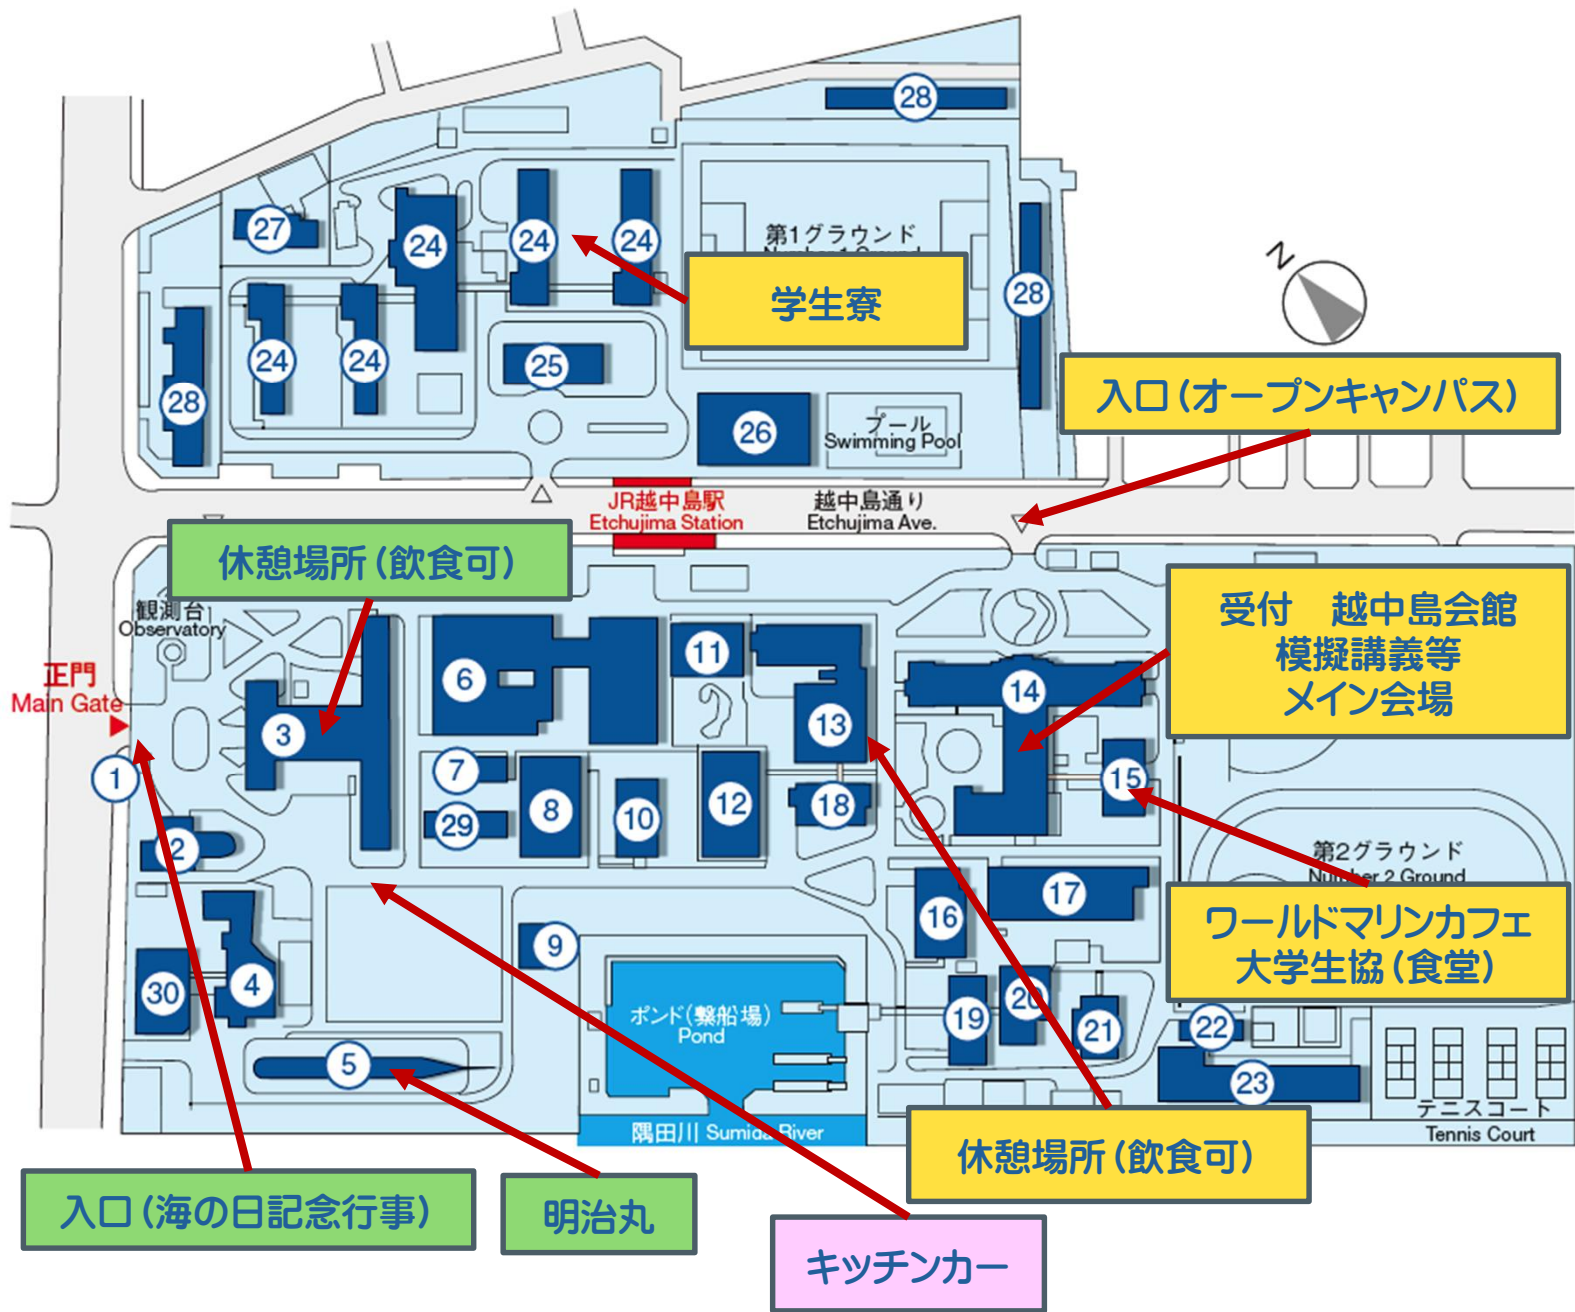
28

27

24

24

24

第1グラウンド

学生寮

28

24

24

28

25

入口(オープンキャンパス)

26

プール
Swimming Pool

JR越中島駅
Etchujima Station

越中島通り
Etchujima Ave.

休憩場所(飲食可)

観測台
Observatory

受付　越中島会館
模擬講義等
メイン会場

正門
Main Gate

6

11

14

3

13

1

7

8

10

12

18

15

29

2

第2グラウンド
Number 2 Ground

17

16

ワールドマリンカフェ
大学生協(食堂)

9

30

4

ポンド(繋船場)
Pond

19

20

21

22

5

23

隅田川 Sumida River

テニスコート
Tennis Court

休憩場所(飲食可)

入口(海の日記念行事)

明治丸

キッチンカー